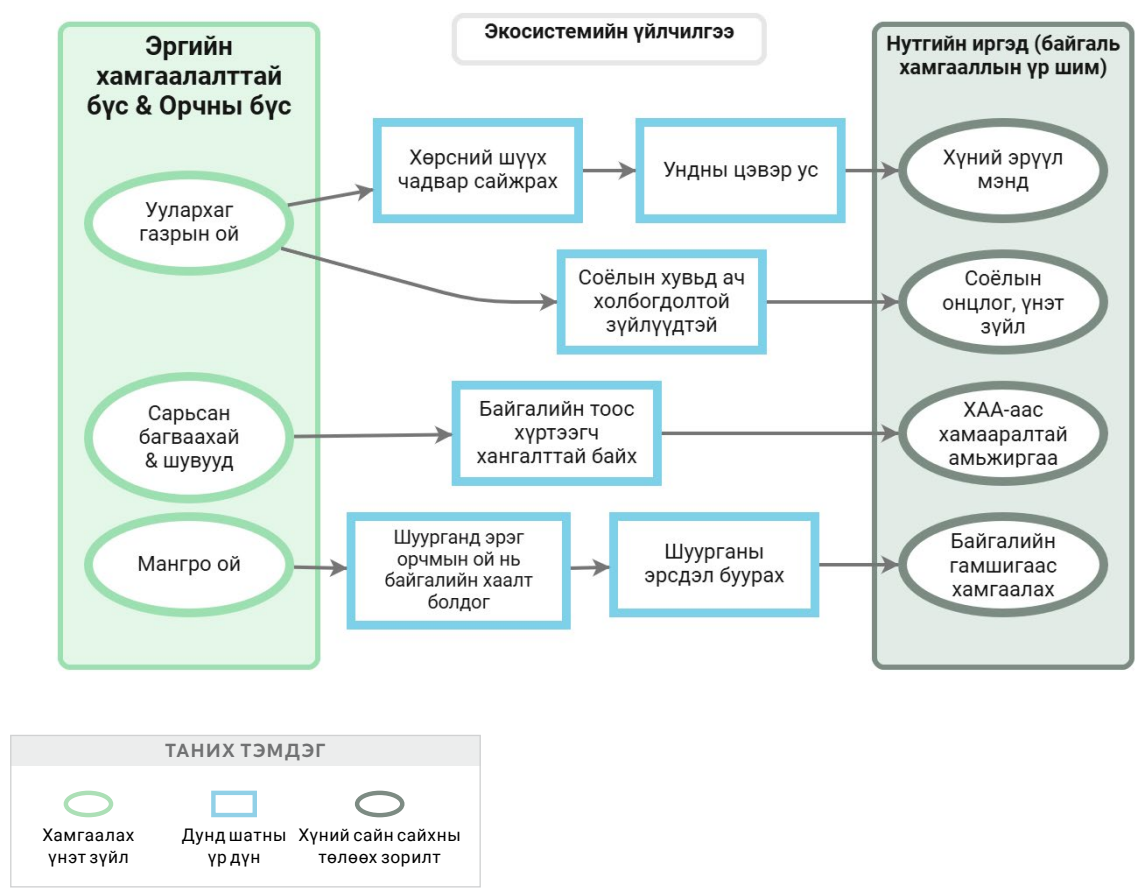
Эргийн хамгаалалттай бүс & Орчны бүс

Экосистемийн үйлчилгээ

Нутгийн иргэд (байгаль хамгааллын үр шим)

Уулархаг газрын ой

Хөрсний шүүх чадвар сайжрах

Ундны цэвэр ус

Хүний эрүүл мэнд

Соёлын хувьд ач холбогдолтой зүйлүүдтэй

Соёлын онцлог, үнэт зүйл

Сарьсан багваахай & шувууд

Байгалийн тоос хүртээгч хангалттай байх

ХАА-аас хамааралтай амьжиргаа

Мангро ой

Шуурганд эрэг орчмын ой нь байгалийн хаалт болдог

Шуурганы эрсдэл буурах

Байгалийн гамшигаас хамгаалах

ТАНИХ ТЭМДЭГ

Хамгаалах үнэт зүйл

Дунд шатны үр дүн

Хүний сайн сайхны төлөөх зорилт